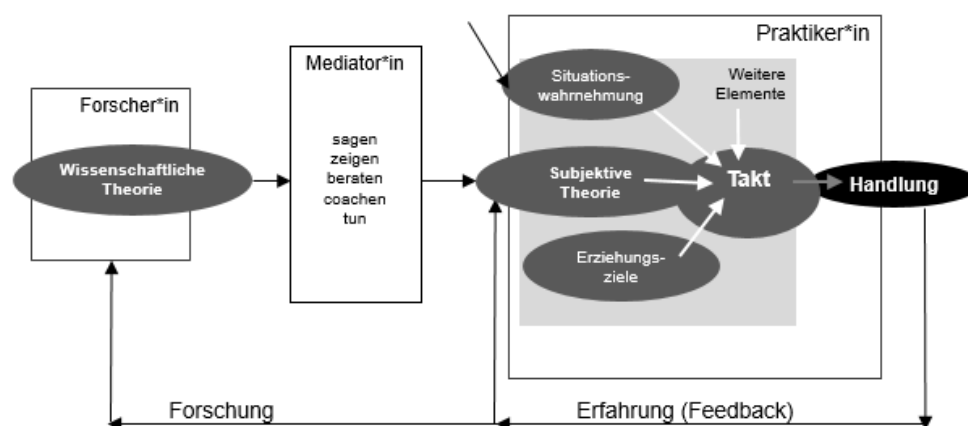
Forscher*in

Wissenschaftliche Theorie

Mediator*in

sagen
zeigen
beraten
coachen
tun

Praktiker*in

Situationswahrnehmung

Weitere Elemente

Subjektive Theorie

Takt

Handlung

Erziehungsziele

Forschung

Erfahrung (Feedback)